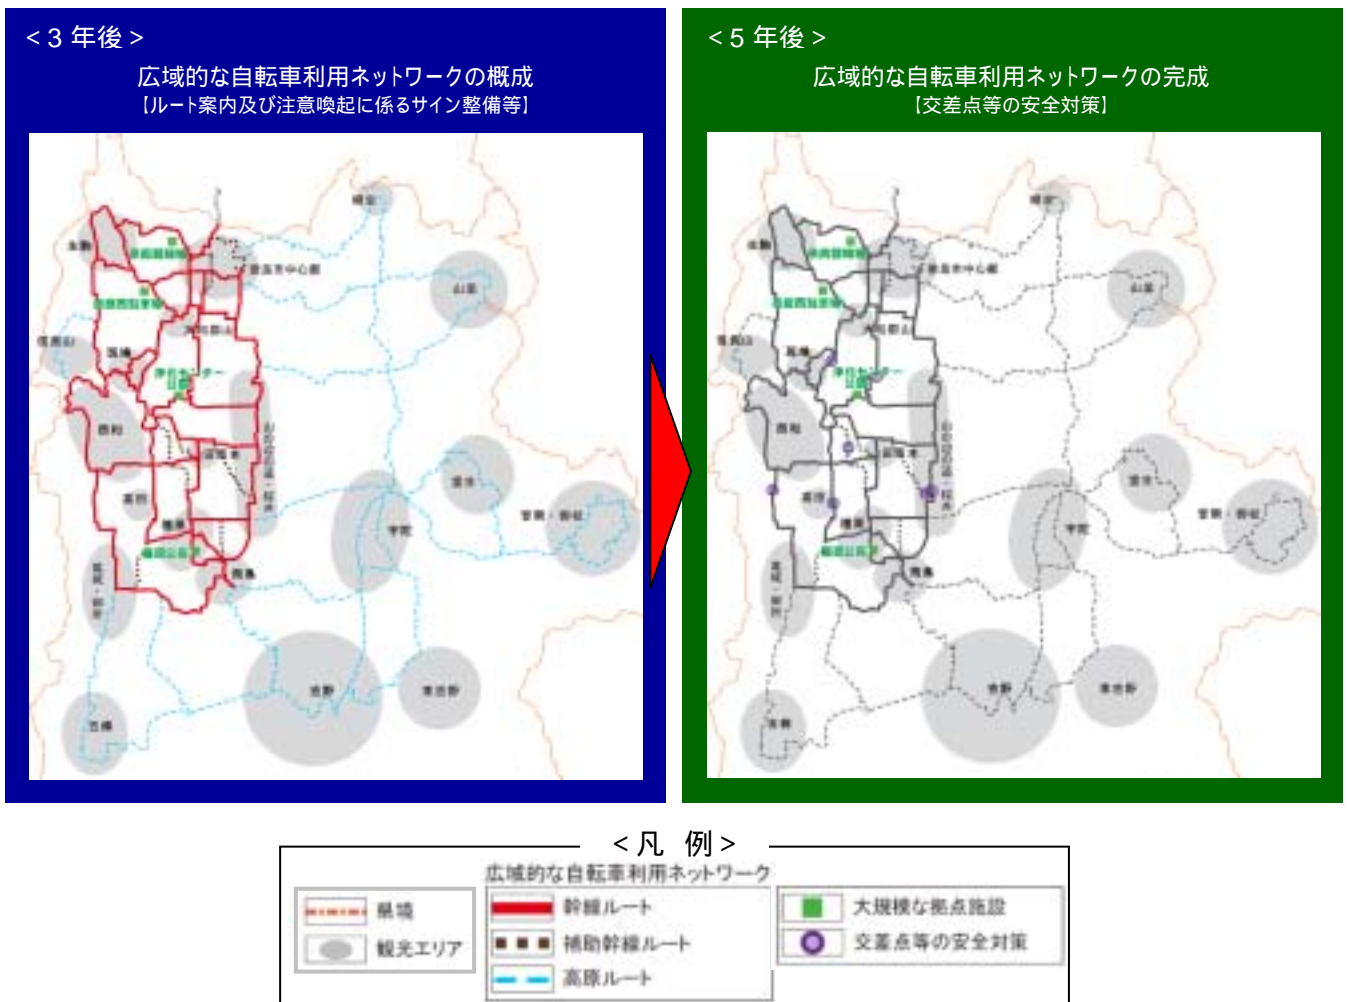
＜３年後＞
広域的な自転車利用ネットワークの概成
【ルート案内及び注意喚起に係るサイン整備等】

＜５年後＞
広域的な自転車利用ネットワークの完成
【交差点等の安全対策】

＜凡　例＞
広域的な自転車利用ネットワーク
県境
観光エリア
幹線ルート
補助幹線ルート
高原ルート
大規模な拠点施設
交差点等の安全対策